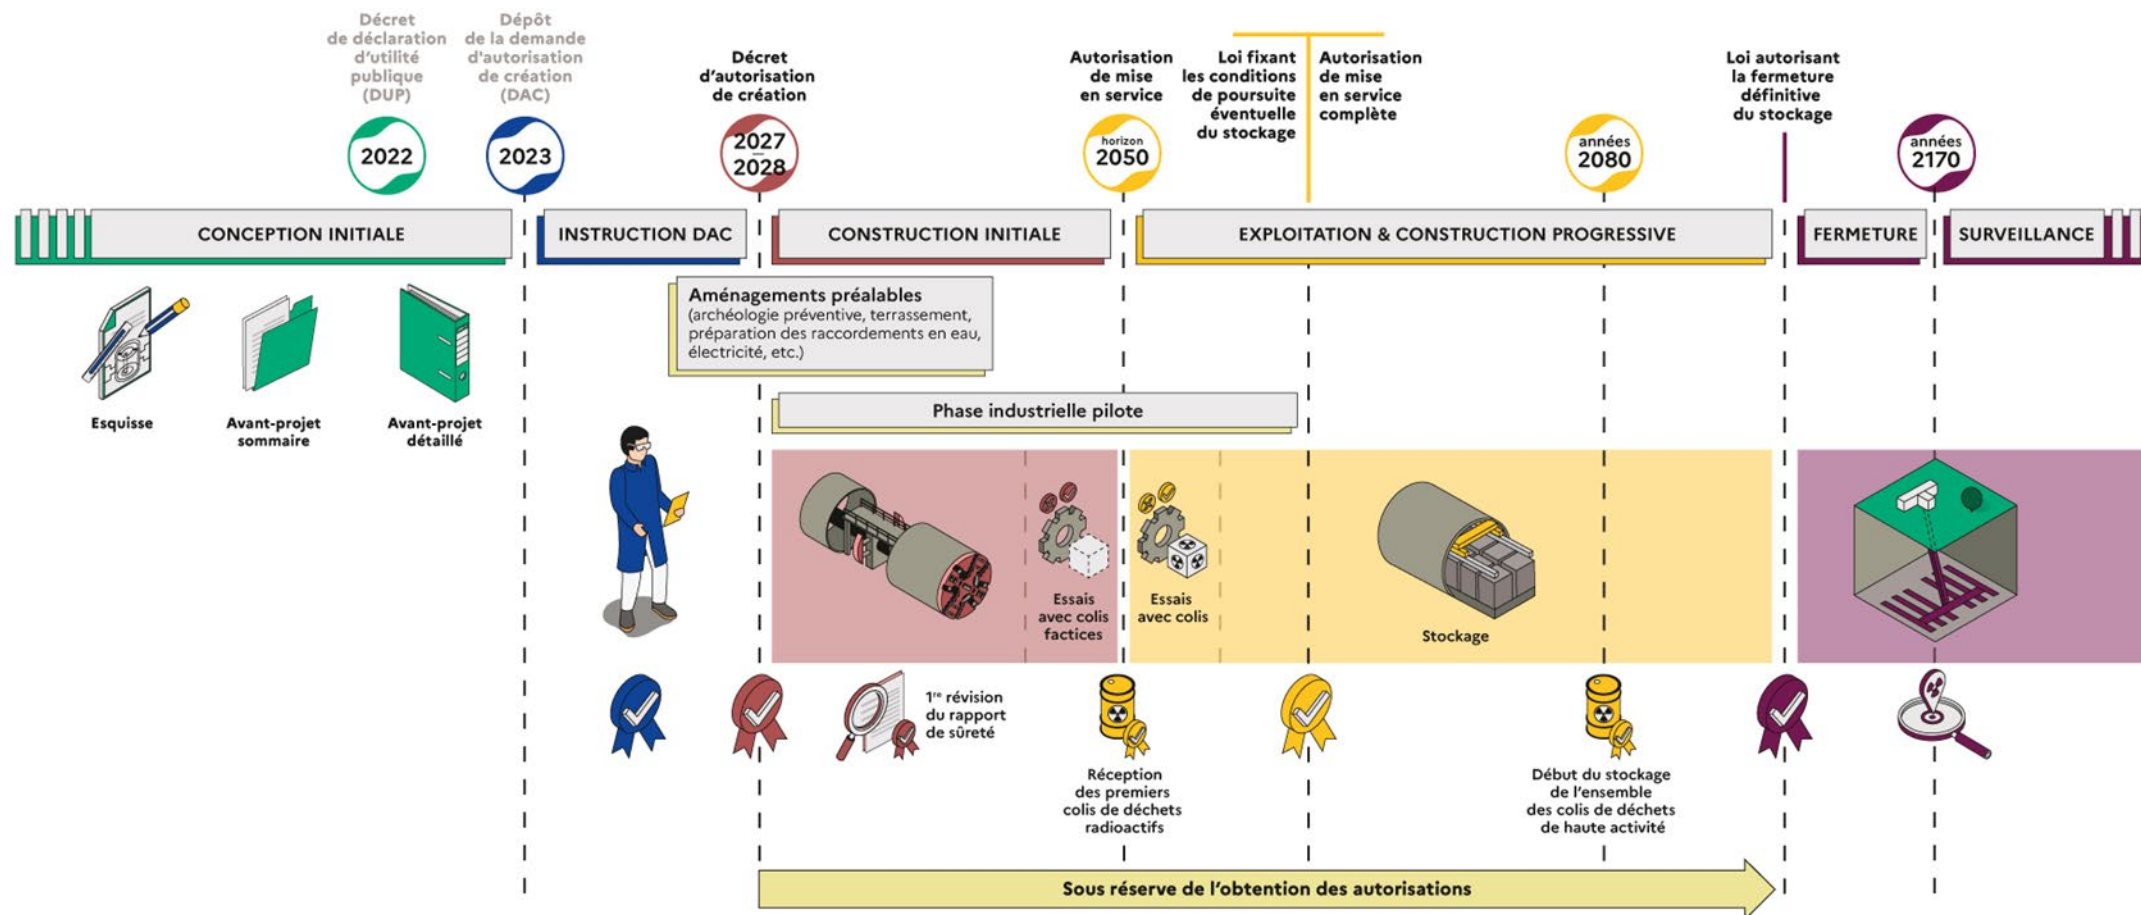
Décret de déclaration d'utilité publique (DUP)

Dépôt de la demande d'autorisation de création (DAC)

Décret d'autorisation de création

Autorisation de mise en service

Loi fixant les conditions de poursuite éventuelle du stockage

Autorisation de mise en service complète

Loi autorisant la fermeture définitive du stockage

2022

2023

2027
2028

horizon 2050

années 2080

années 2170

CONCEPTION INITIALE

INSTRUCTION DAC

CONSTRUCTION INITIALE

EXPLOITATION & CONSTRUCTION PROGRESSIVE

FERMETURE

SURVEILLANCE

Esquisse

Avant-projet sommaire

Avant-projet détaillé

Aménagements préalables
(archéologie préventive, terrassement, préparation des raccordements en eau, électricité, etc.)

Phase industrielle pilote

Essais avec colis factices

Essais avec colis

Stockage

1$^{re}$ révision du rapport de sûreté

Réception des premiers colis de déchets radioactifs

Début du stockage de l'ensemble des colis de déchets de haute activité

Sous réserve de l'obtention des autorisations